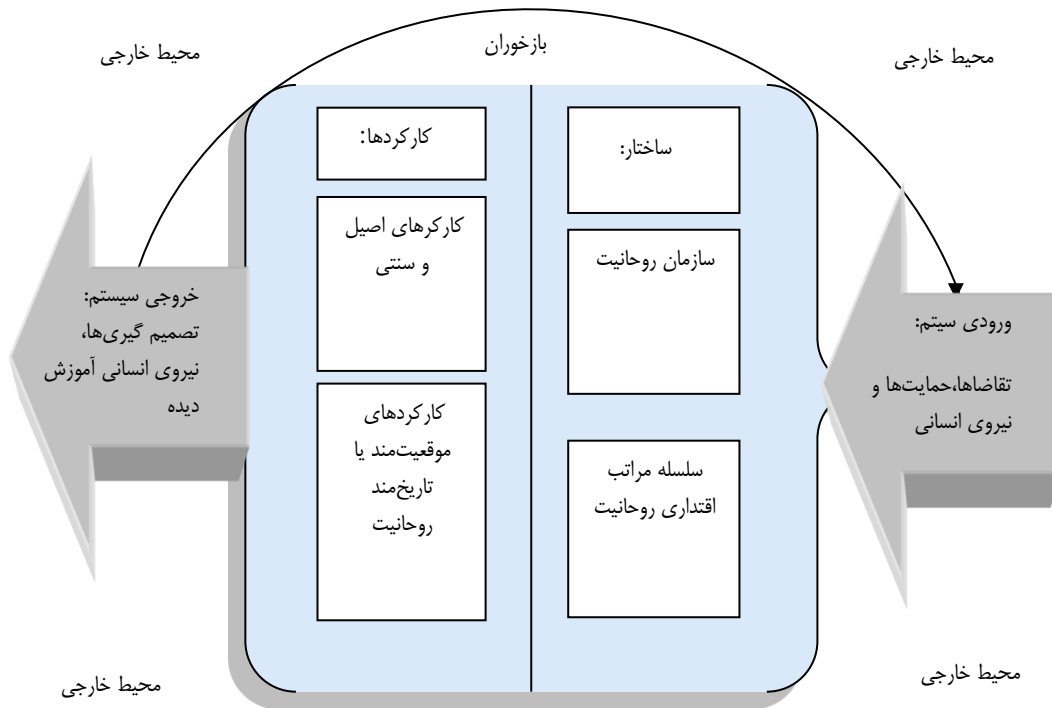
بازخوران

محیط خارجی

محیط خارجی

کارکردها:

ساختار:

کارکرهای اصیل و سنتی

سازمان روحانیت

خروجی سیستم: تصمیم گیری‌ها، نیروی انسانی آموزش دیده

ورودی سیتم: تقاضاها،حمایت‌ها و نیروی انسانی

کارکردهای موقعیت‌مند یا تاریخ‌مند روحانیت

سلسله مراتب اقتداری روحانیت

محیط خارجی

محیط خارجی